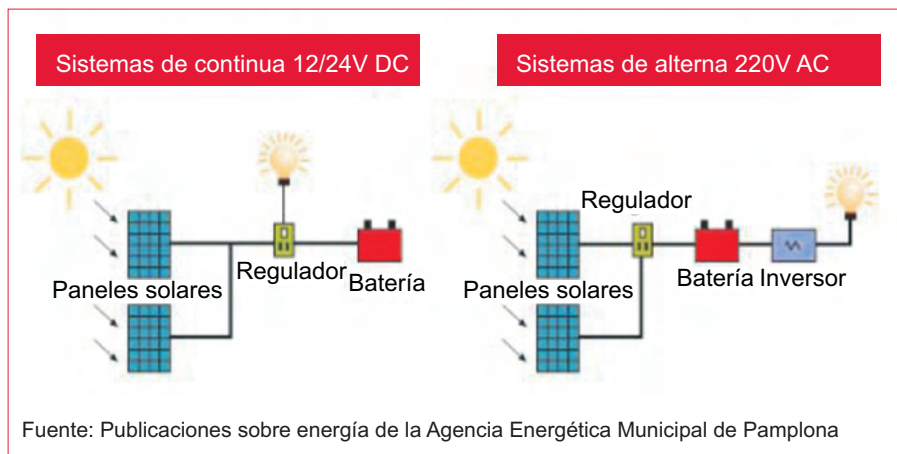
Sistemas de continua 12/24V DC

Sistemas de alterna 220V AC

Paneles solares

Regulador

Batería

Regulador

Paneles solares

Batería

Inversor

Fuente: Publicaciones sobre energía de la Agencia Energética Municipal de Pamplona